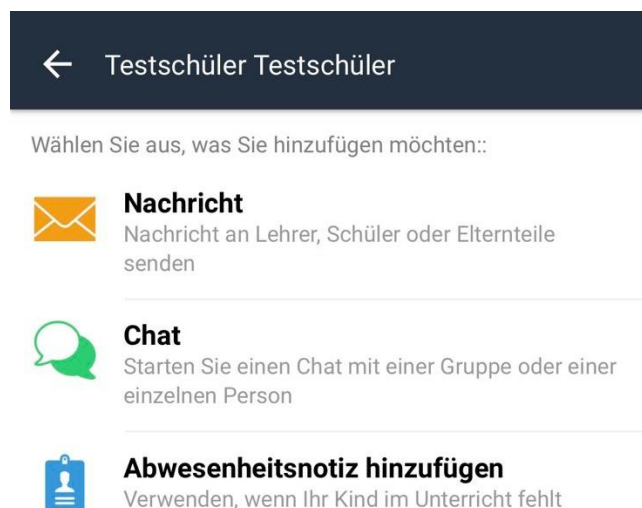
Testschüler Testschüler

Wählen Sie aus, was Sie hinzufügen möchten::

Nachricht
Nachricht an Lehrer, Schüler oder Elternteile senden

Chat
Starten Sie einen Chat mit einer Gruppe oder einer einzelnen Person

Abwesenheitsnotiz hinzufügen
Verwenden, wenn Ihr Kind im Unterricht fehlt